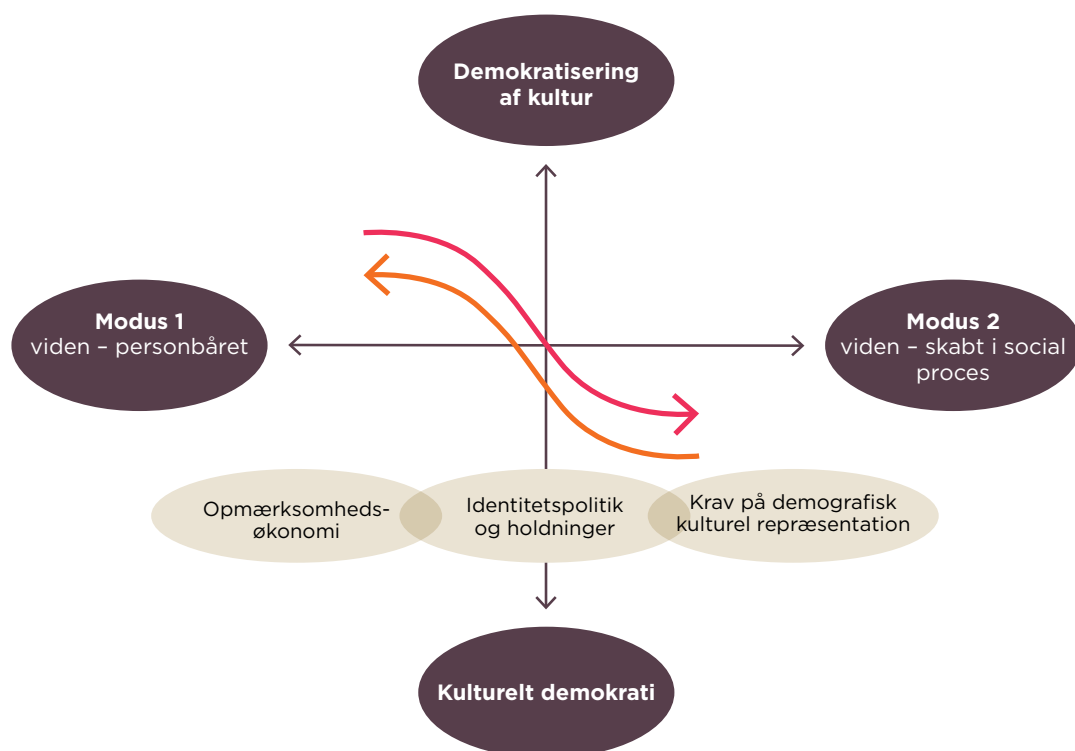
Demokratisering af kultur

Modus 1
viden – personbåret

Modus 2
viden – skabt i social proces

Opmærksomheds-økonomi

Identitetspolitik og holdninger

Krav på demografisk kulturel repræsentation

Kulturelt demokrati